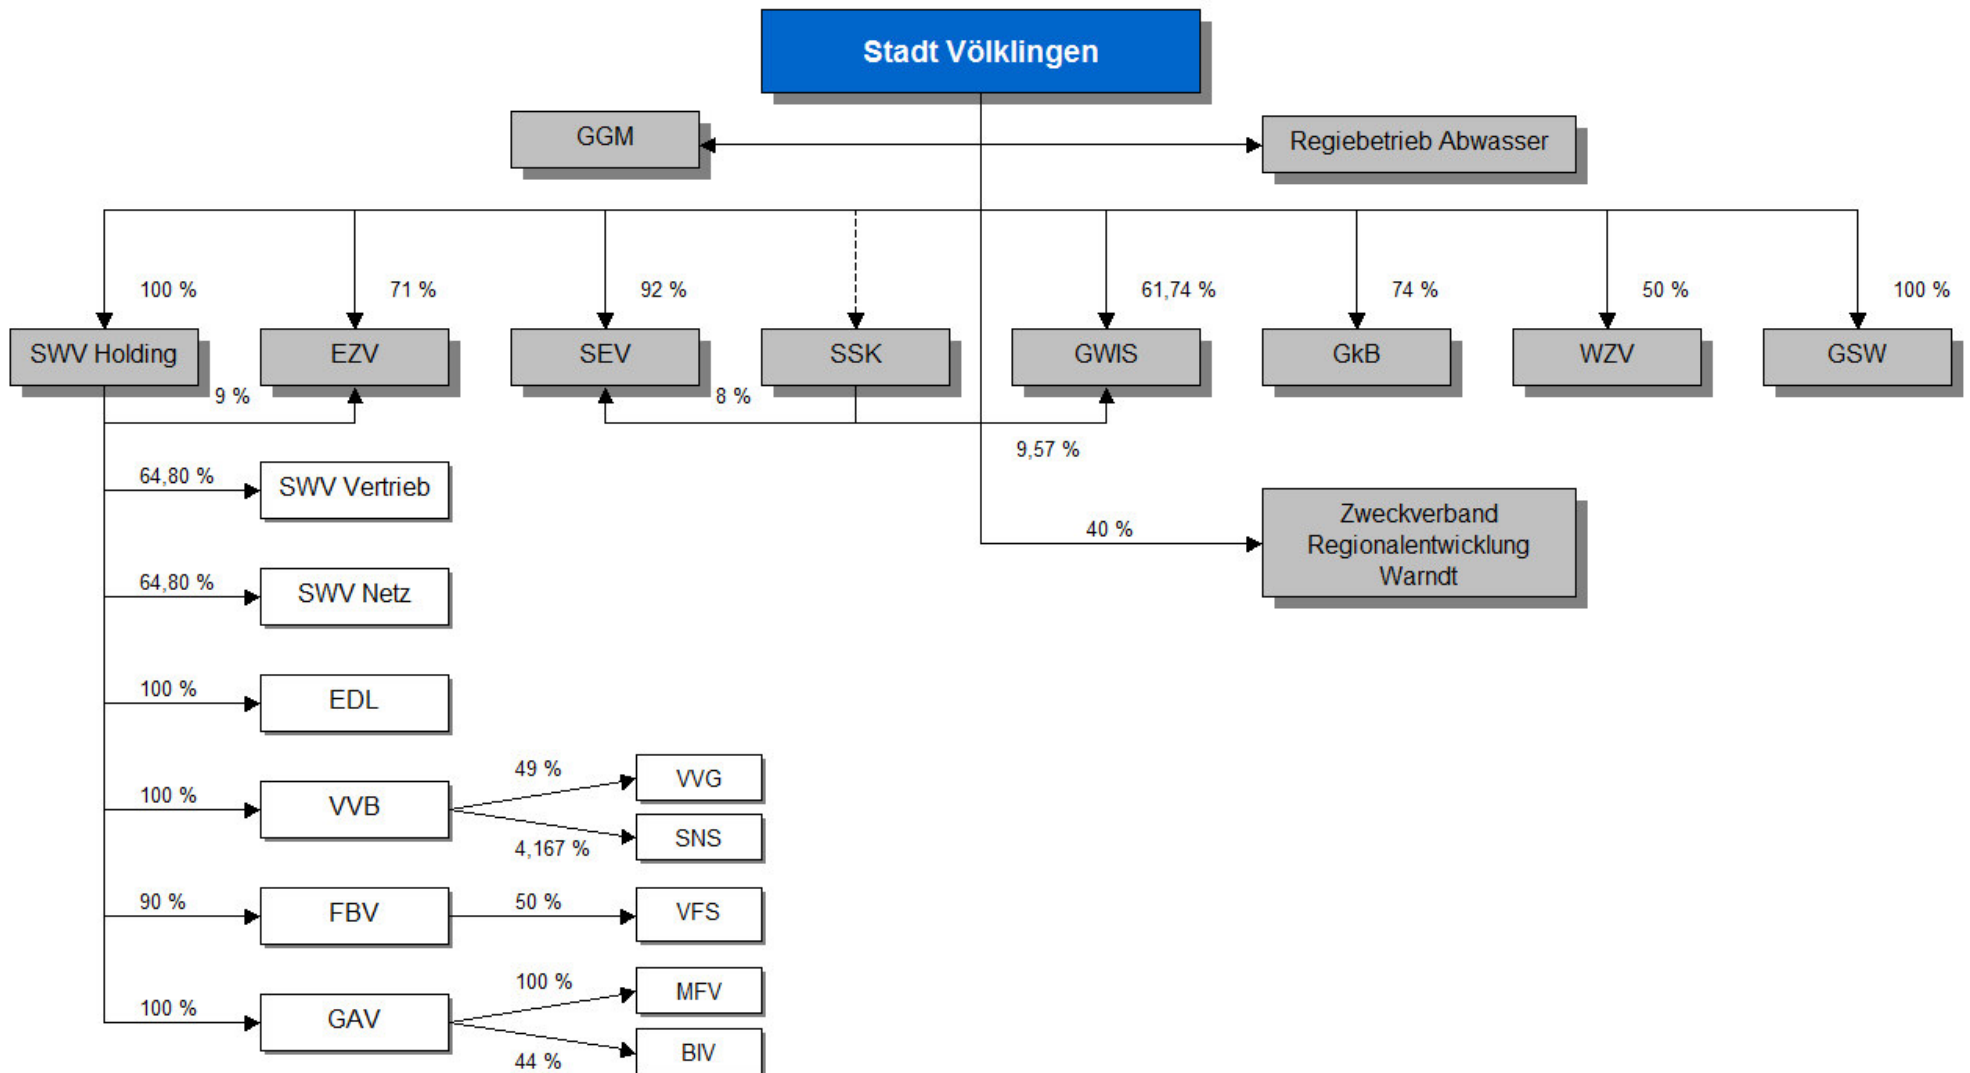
Stadt Völklingen

GGM

Regiebetrieb Abwasser

100 %

71 %

92 %

61,74 %

74 %

50 %

100 %

SWV Holding

EZV

SEV

SSK

GWIS

GkB

WZV

GSW

9 %

8 %

9,57 %

64,80 %

SWV Vertrieb

64,80 %

SWV Netz

100 %

EDL

100 %

VVB

49 %

VVG

4,167 %

SNS

90 %

FBV

50 %

VFS

100 %

GAV

100 %

MFV

44 %

BIV

40 %

Zweckverband Regionalentwicklung Warndt